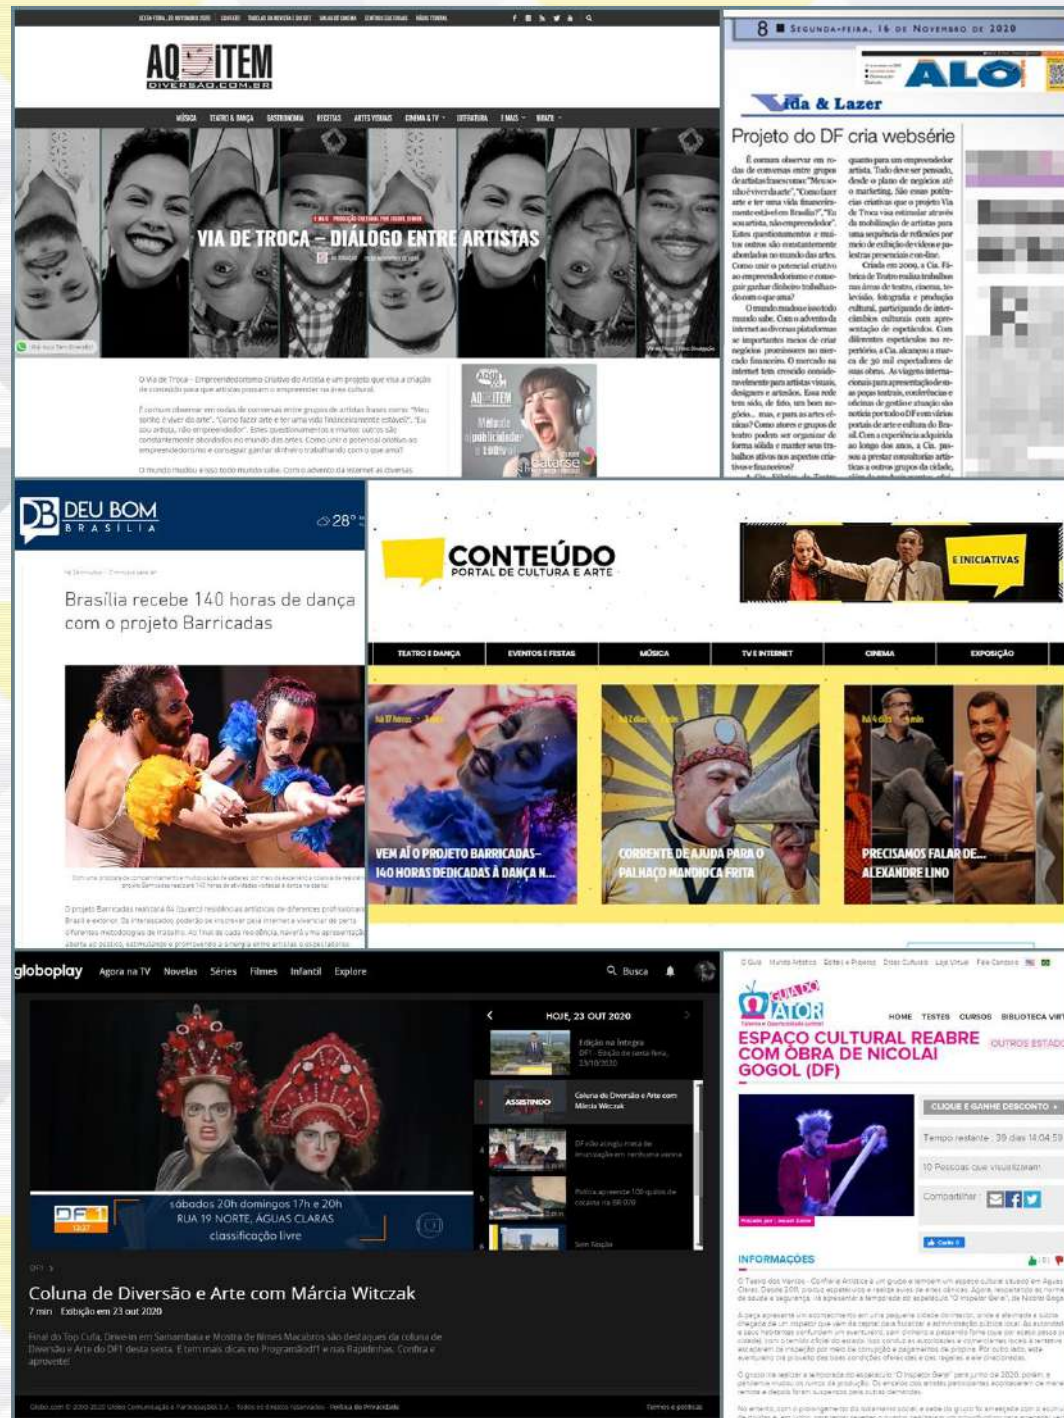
AQUI ITEM
DIVERSAO.COM.BR

MÚSICA TEATRO & DANÇA GASTRONOMIA RECEITAS ARTES VISUAIS CINEMA & TV LITERATURA E MAIS BRAZIL

VIA DE TROCA – DIÁLOGO ENTRE ARTISTAS

O Via de Troca - Empreendedorismo Criativo do Artista é um projeto que visa a criação de conexão para que artistas possam o empreender na área cultural.

É comum observar em rodas de conversas entre grupos de artistas frases como: "Meu sonho é viver da arte". "Como fazer arte e ter uma vida financeiramente estável?". "Eu sou artista, não empreendedor". Estes questionamentos e muitos outros são constantemente abordados no mundo das artes. Como unir o potencial criativo ao empreendedorismo e conseguir ganhar dinheiro trabalhando com o que ama?

O mundo mudou e isso todo mundo sabe. Com o advento da internet as diversas

8 SEGUNDA-FEIRA, 16 DE NOVEMBRO DE 2020

ALÔ

Vida & Lazer

Projeto do DF cria websérie

É comum observar em rodas de conversas entre grupos de artistas frases como: "Meu sonho é viver da arte", "Como fazer arte e ter uma vida financeiramente estável em Brasília?", "Eu sou artista, não empreendedor". Estes questionamentos e muitos outros são constantemente abordados no mundo das artes. Como unir o potencial criativo ao empreendedorismo e conseguir ganhar dinheiro trabalhando com o que ama?

O mundo mudou e isso todo mundo sabe. Com o advento da internet as diversas plataformas se importantes meios de criar negócios promissores no mercado financeiro. O mercado na internet tem crescido consideravelmente para artistas visuais, designers e artesãos. Essa rede tem sido, de fato, um bom negócio... mas, e para as artes cênicas? Como atores e grupos de teatro podem se organizar de forma sólida e manter seus trabalhos ativos nos aspectos criativos e financeiros?

quanto para um empreendedor artista. Tudo deve ser pensado, desde o plano de negócios até o marketing. São essas potências criativas que o projeto Via de Troca visa estimular através da mobilização de artistas para uma sequência de reflexões por meio de exibição de vídeos e palestras presenciais con-line.

Criada em 2009, a Cia. Fábrica de Teatro realiza trabalhos nas áreas de teatro, cinema, televisão, fotografia e produção cultural, participando de intercâmbios culturais com apresentação de espetáculos. Com diferentes espetáculos no repertório, a Cia. alcançou a marca de 30 mil espectadores de suas obras. As viagens internacionais para apresentação de seus espetáculos, conferências e oficinas de gestão e situação são notícia por todo o DF com várias portais de arte e cultura do Brasil. Com a experiência adquirida ao longo dos anos, a Cia. passou a prestar consultorias artísticas a outros grupos da cidade,

DEU BOM BRASÍLIA
28°

Brasília recebe 140 horas de dança com o projeto Barricadas

O projeto Barricadas realizará 86 (oitenta) residências artísticas de diferentes profissionais do Brasil e exterior. Os interessados poderão se inscrever para interagir e vivenciar de perto diferentes metodologias de trabalho. Ao final de cada residência, haverá uma apresentação aberta ao público, estimulando e promovendo a sinergia entre artistas e espectadores.

CONTEÚDO
PORTAL DE CULTURA E ARTE

E INICIATIVAS

TEATRO E DANÇA EVENTOS E FESTAS MÚSICA TV E INTERNET CINEMA EXPOSIÇÃO

VEM AÍ O PROJETO BARRICADAS–140 HORAS DEDICADAS À DANÇA N...

CORRENTE DE AJUDA PARA O PALHAÇO MANDIOCA FRITA

PRECISAMOS FALAR DE... ALEXANDRE LINO

globoplay Agora na TV Novelas Séries Filmes Infantil Explore Busca

HOJE, 23 OUT 2020

Edição na íntegra
Coluna de Diversão e Arte com Márcia Witczak
ASSISTINDO

sábados 20h domingos 17h e 20h
RUA 19 NORTE, ÁGUAS CLARAS
classificação livre

DF1

Coluna de Diversão e Arte com Márcia Witczak
7 min Exibição em 23 out 2020

Final do Top Cufa, Drive-in em Samambaia e Mostra de filmes Macabros são destaques da coluna de Diversão e Arte do DF1 desta sexta. E tem mais dicas no ProgramaDF1 e nas Rapidinhas. Confira e aproveite!

GUIA DO ATOR

HOME TESTES CURSOS BIBLIOTECA VIRTUAL

ESPAÇO CULTURAL REABRE COM OBRA DE NICOLAI GOGOL (DF)

OUTROS ESTADOS

CLIQUE E GANHE DESCONTO

Tempo restante: 39 dias 14:04:59

10 Pessoas que visualizaram

Compartilhar

INFORMAÇÕES